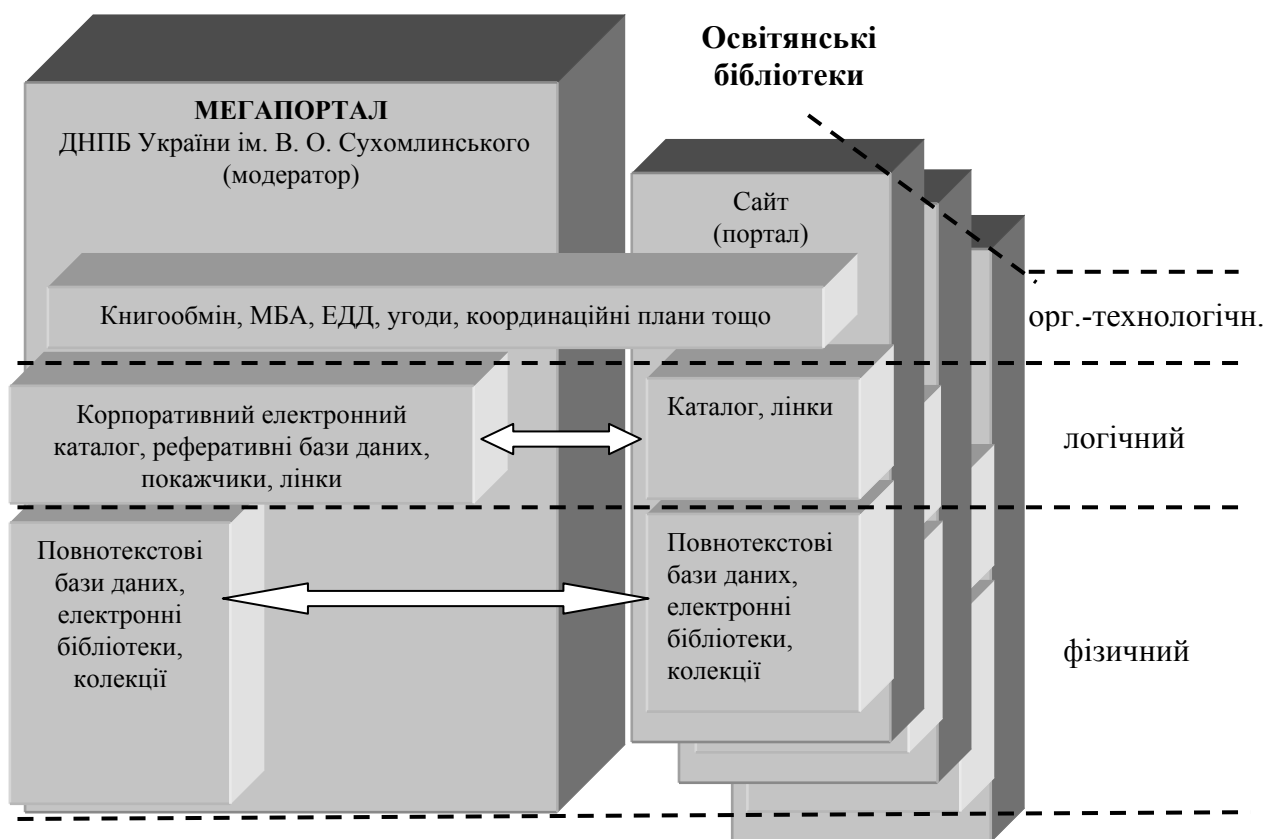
Освітянські бібліотеки

МЕГАПОРТАЛ
ДНПБ України ім. В. О. Сухомлинського
(модератор)

Сайт
(портал)

Книгообмін, МБА, ЕДД, угоди, координаційні плани тощо

орг.-технологічн.

Корпоративний електронний каталог, реферативні бази даних, покажчики, лінки

Каталог, лінки

логічний

Повнотекстові бази даних, електронні бібліотеки, колекції

Повнотекстові бази даних, електронні бібліотеки, колекції

фізичний